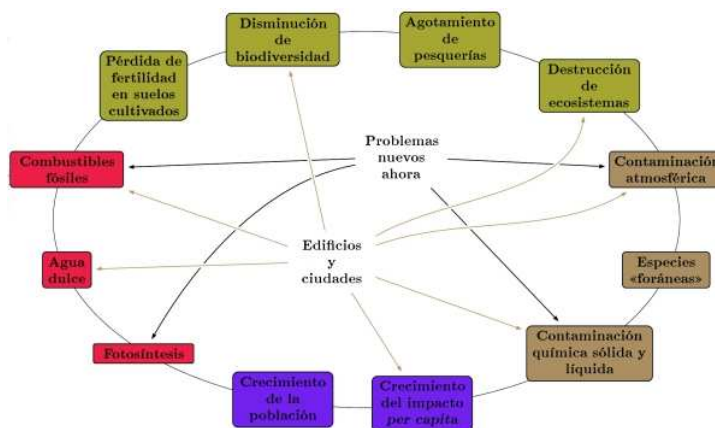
Disminución de biodiversidad

Agotamiento de pesquerías

Pérdida de fertilidad en suelos cultivados

Destrucción de ecosistemas

Problemas nuevos ahora

Combustibles fósiles

Contaminación atmosférica

Edificios y ciudades

Agua dulce

Especies «foráneas»

Fotosíntesis

Contaminación química sólida y líquida

Crecimiento de la población

Crecimiento del impacto *per capita*